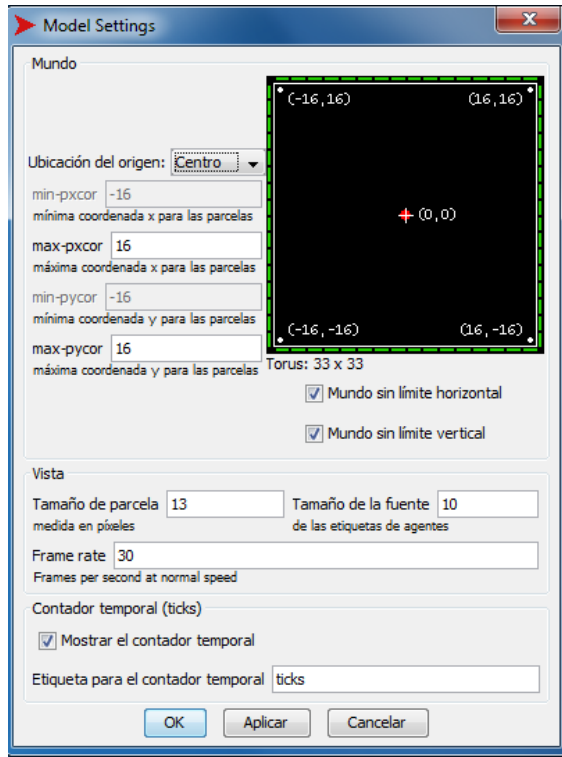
Model Settings

Mundo

Ubicación del origen: Centro

min-pxcor -16
mínima coordenada x para las parcelas

max-pxcor 16
máxima coordenada x para las parcelas

min-pycor -16
mínima coordenada y para las parcelas

max-pycor 16
máxima coordenada y para las parcelas

(-16,16) (16,16)
(0,0)
(-16,-16) (16,-16)

Torus: 33 x 33

Mundo sin límite horizontal

Mundo sin límite vertical

Vista

Tamaño de parcela 13
medida en píxeles

Tamaño de la fuente 10
de las etiquetas de agentes

Frame rate 30
Frames per second at normal speed

Contador temporal (ticks)

Mostrar el contador temporal

Etiqueta para el contador temporal ticks

OK Aplicar Cancelar